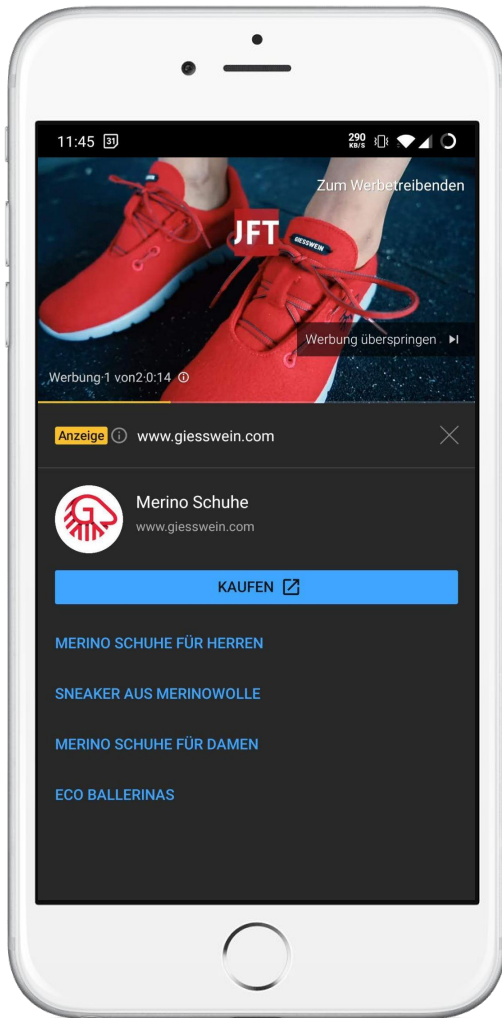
11:45 31

290 KB/S

Zum Werbetreibenden

JFT

GIESSWEIN

Werbung überspringen

Werbung 1 von 2 · 0:14

Anzeige www.giesswein.com

Merino Schuhe
www.giesswein.com

KAUFEN

MERINO SCHUHE FÜR HERREN

SNEAKER AUS MERINOWOLLE

MERINO SCHUHE FÜR DAMEN

ECO BALLERINAS